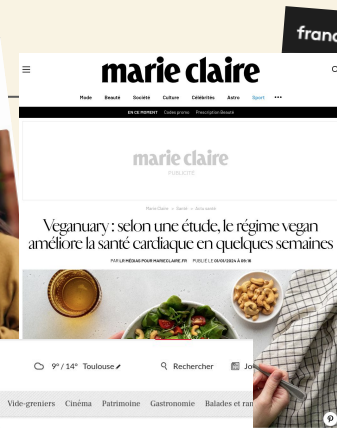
franc

marie claire

Mode Beauté Société Culture Célébrités Astro Sport •••

EN CE MOMENT Codes promo Prescription Beauté

marie claire
PUBLICITÉ

Marie Claire > Santé > Bien-être

Veganuary : selon une étude, le régime vegan améliore la santé cardiaque en quelques semaines

PAR LE MÉDIAS POUR MARIECLAIRE.FR PUBLIÉ LE 01/01/2024 À 09:18

9° / 14° Toulouse Rechercher Jo

Vide-greniers Cinéma Patrimoine Gastronomie Balades et ran